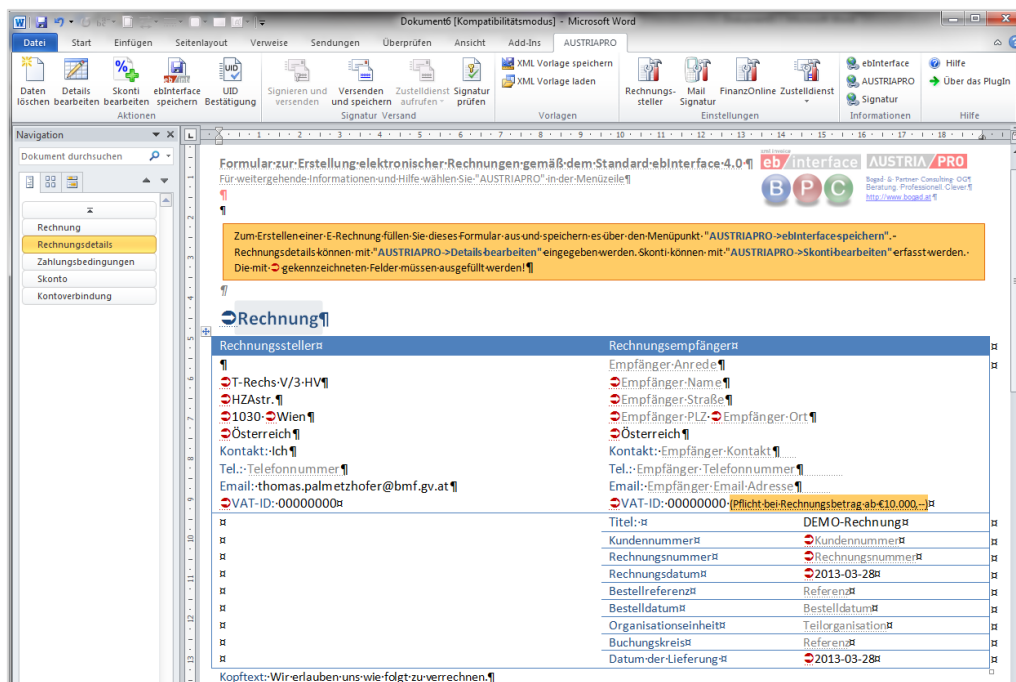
Dokument6 [Kompatibilitätsmodus] - Microsoft Word

Datei | Start | Einfügen | Seitenlayout | Verweise | Sendungen | Überprüfen | Ansicht | Add-Ins | AUSTRIAPRO

Daten löschen | Details bearbeiten | Skonti bearbeiten | ebInterface speichern | UID Bestätigung
Aktionen

Signieren und versenden | Versenden und speichern | Zustelldienst aufrufen | Signatur prüfen
Signatur Versand

XML Vorlage speichern
XML Vorlage laden
Vorlagen

Rechnungssteller | Mail Signatur | FinanzOnline | Zustelldienst
Einstellungen

ebInterface
AUSTRIAPRO
Signatur
Informationen

Hilfe
Über das PlugIn
Hilfe

Navigation

Dokument durchsuchen

Rechnung
Rechnungsdetails
Zahlungsbedingungen
Skonto
Kontoverbindung

Formular·zur·Erstellung·elektronischer·Rechnungen·gemäß·dem·Standard·ebInterface·4.0·¶
Für·weitergehende·Informationen·und·Hilfe·wählen·Sie·"AUSTRIAPRO"·in·der·Menüzeile¶

eb/interface AUSTRIA/PRO

BPC
Bogad·&·Partner·Consulting·OG¶
Beratung. Professionell. Clever.¶
http://www.boged.at¶

¶
¶

Zum·Erstellen·einer·E-Rechnung·füllen·Sie·dieses·Formular·aus·und·speichern·es·über·den·Menüpunkt·"AUSTRIAPRO->ebInterface·speichern".·Rechnungsdetails·können·mit·"AUSTRIAPRO->Details·bearbeiten"·eingegeben·werden.·Skonti·können·mit·"AUSTRIAPRO->Skonti·bearbeiten"·erfasst·werden.·Die·mit·⮊·gekennzeichneten·Felder·müssen·ausgefüllt·werden!¶

¶

Rechnung¶

| Rechnungssteller¤ | | Rechnungsempfänger¤ | |
|---|---|---|---|
| ¶<br>T-Rechs·V/3·HV¶<br>HZAstr.¶<br>1030·Wien¶<br>Österreich¶<br>Kontakt:·Ich¶<br>Tel.:·Telefonnummer¶<br>Email:·thomas.palmetzhofer@bmf.gv.at¶<br>VAT-ID:·00000000¤ | | Empfänger·Anrede¶<br>Empfänger·Name¶<br>Empfänger·Straße¶<br>Empfänger·PLZ·Empfänger·Ort¶<br>Österreich¶<br>Kontakt:·Empfänger·Kontakt¶<br>Tel.:·Empfänger·Telefonnummer¶<br>Email:·Empfänger·Email·Adresse¶<br>VAT-ID:·00000000·(Pflicht·bei·Rechnungsbetrag·ab·€10.000,--)¶¤ | |
| ¤ | | Titel:·¤ | DEMO-Rechnung¤ |
| ¤ | | Kundennummer¤ | Kundennummer¤ |
| ¤ | | Rechnungsnummer¤ | Rechnungsnummer¤ |
| ¤ | | Rechnungsdatum¤ | 2013-03-28¤ |
| ¤ | | Bestellreferenz¤ | Referenz¤ |
| ¤ | | Bestelldatum¤ | Bestelldatum¤ |
| ¤ | | Organisationseinheit¤ | Teilorganisation¤ |
| ¤ | | Buchungskreis¤ | Referenz¤ |
| ¤ | | Datum·der·Lieferung·¤ | 2013-03-28¤ |

Kopftext:·Wir·erlauben·uns·wie·folgt·zu·verrechnen.¶